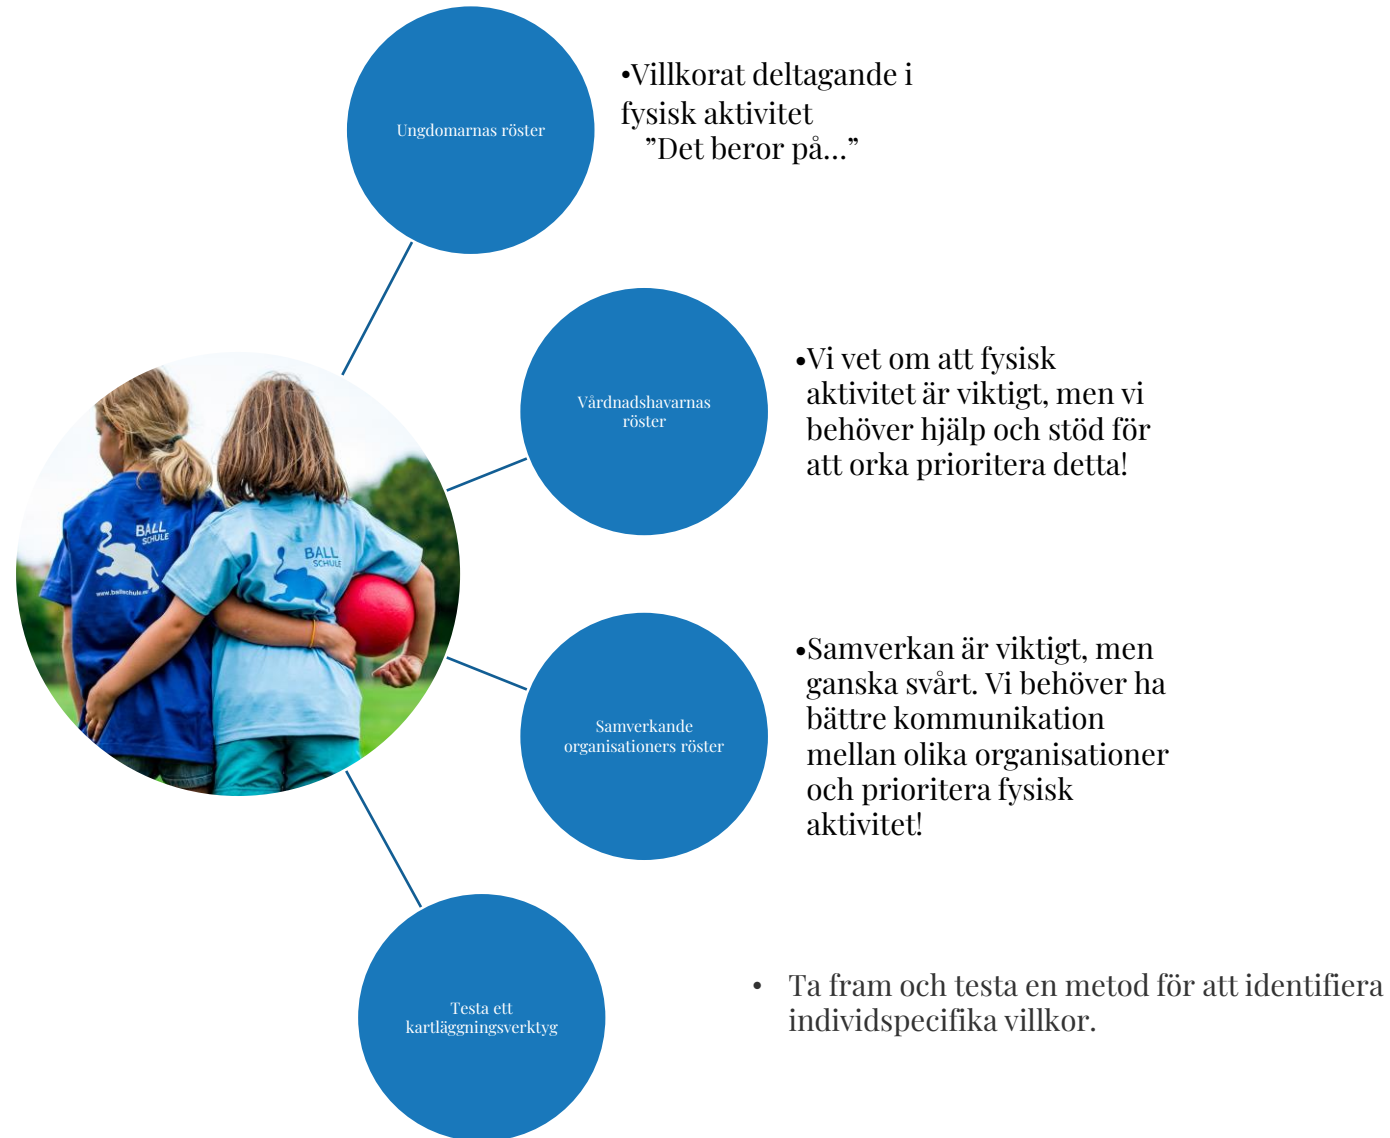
Ungdomarnas röster

•Villkorat deltagande i fysisk aktivitet
"Det beror på…"

BALL SCHULE

www.ballschule.at

BALL SCHULE

Vårdnadshavarnas röster

•Vi vet om att fysisk aktivitet är viktigt, men vi behöver hjälp och stöd för att orka prioritera detta!

Samverkande organisationers röster

•Samverkan är viktigt, men ganska svårt. Vi behöver ha bättre kommunikation mellan olika organisationer och prioritera fysisk aktivitet!

Testa ett kartläggningsverktyg

• Ta fram och testa en metod för att identifiera individspecifika villkor.